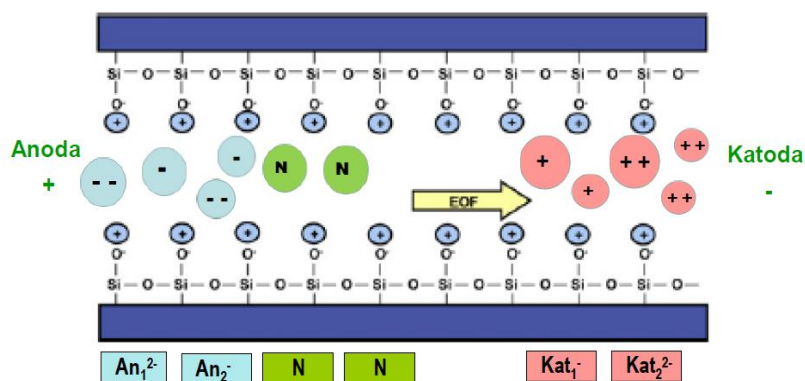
Si — O — Si — O — Si — O — Si — O — Si — O — Si — O — Si — O — Si — O — Si — O — Si — O —

O⁻ O⁻ O⁻ O⁻ O⁻ O⁻ O⁻ O⁻ O⁻

+ + + + + + + + + +

Anoda
+

- -
-
-
- -
N
N

EOF

+
+
+ +
+
+ +
+ +

Katoda
-

+ + + + + + + + + +

O⁻ O⁻ O⁻ O⁻ O⁻ O⁻ O⁻ O⁻ O⁻

Si — O — Si — O — Si — O — Si — O — Si — O — Si — O — Si — O — Si — O — Si — O — Si — O —

$An_1^{2-}$ $An_2^{-}$ N N $Kat_1^{-}$ $Kat_2^{2-}$